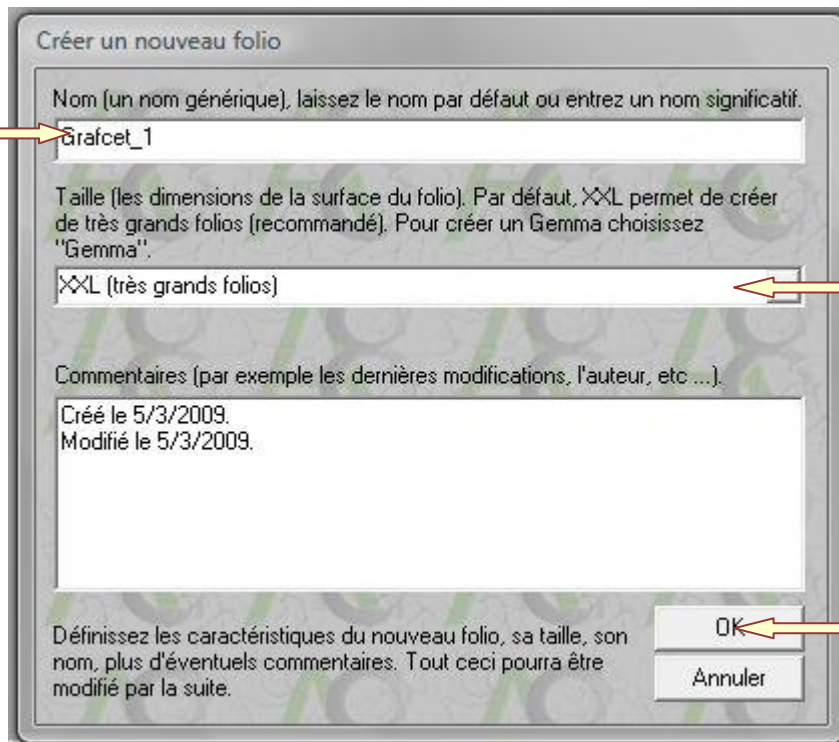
Créer un nouveau folio

Nom (un nom générique), laissez le nom par défaut ou entrez un nom significatif.

Grafcet_1

Taille (les dimensions de la surface du folio). Par défaut, XXL permet de créer de très grands folios (recommandé). Pour créer un Gemma choisissez "Gemma".

XXL (très grands folios)

Commentaires (par exemple les dernières modifications, l'auteur, etc ...).

Créé le 5/3/2009.
Modifié le 5/3/2009.

Définissez les caractéristiques du nouveau folio, sa taille, son nom, plus d'éventuels commentaires. Tout ceci pourra être modifié par la suite.

OK

Annuler